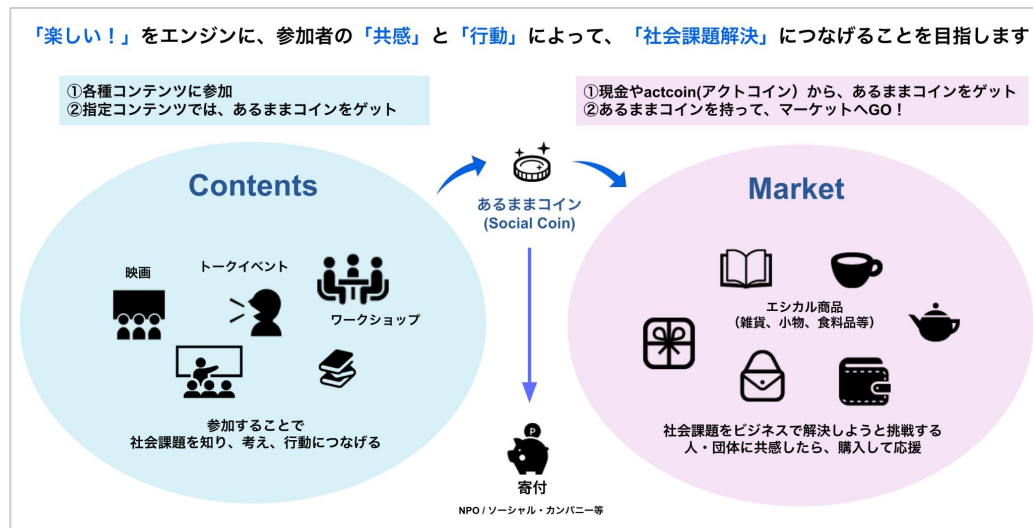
「楽しい！」をエンジンに、参加者の「共感」と「行動」によって、「社会課題解決」につなげることを目指します

①各種コンテンツに参加
②指定コンテンツでは、あるままコインをゲット

①現金やactcoin(アクトコイン）から、あるままコインをゲット
②あるままコインを持って、マーケットへGO！

Contents

映画

トークイベント

ワークショップ

参加することで
社会課題を知り、考え、行動につなげる

あるままコイン
(Social Coin)

寄付

NPO / ソーシャル・カンパニー等

Market

エシカル商品
（雑貨、小物、食料品等）

社会課題をビジネスで解決しようと挑戦する
人・団体に共感したら、購入して応援